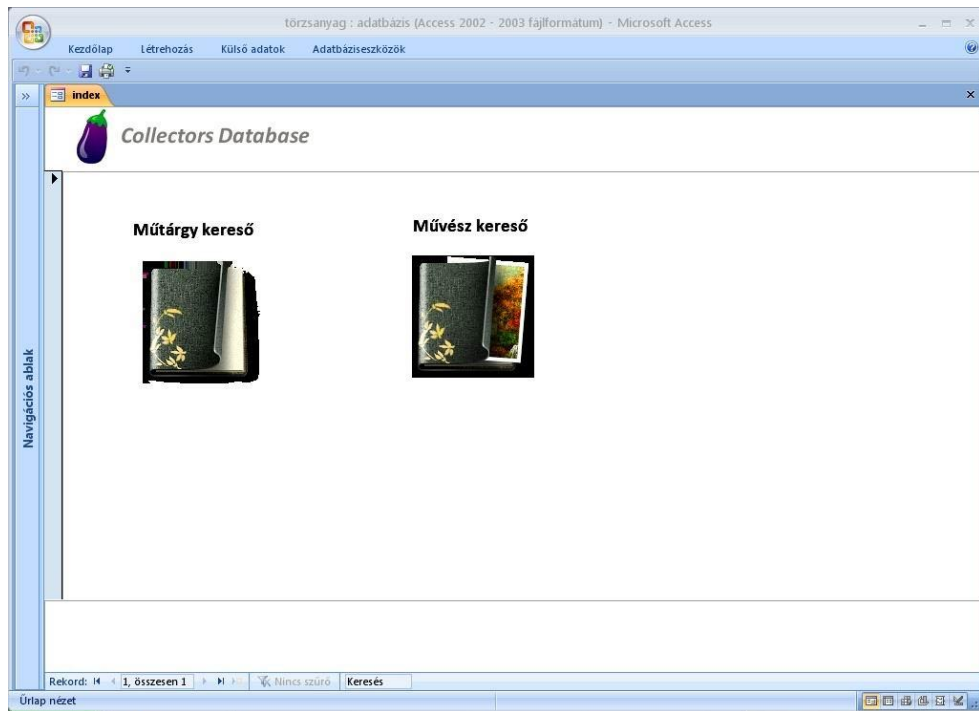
törzsanyag : adatbázis (Access 2002 - 2003 fájlformátum) - Microsoft Access

Kezdőlap Létrehozás Külső adatok Adatbáziseszközök

index

Navigációs ablak

Collectors Database

Műtárgy kereső

Művész kereső

Rekord: 1, összesen 1 Nincs szűrő Keresés

Űrlap nézet